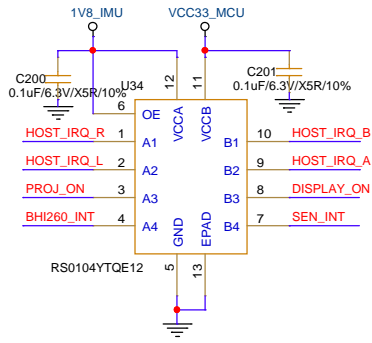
1V8_IMU

VCC33_MCU

C200
0.1uF/6.3V/X5R/10%

U34

C201
0.1uF/6.3V/X5R/10%

6 OE

12 VCCA

11 VCCB

HOST_IRQ_R 1 A1

HOST_IRQ_L 2 A2

PROJ_ON 3 A3

BHI260_INT 4 A4

B1 10 HOST_IRQ_B

B2 9 HOST_IRQ_A

B3 8 DISPLAY_ON

B4 7 SEN_INT

GND 5

EPAD 13

RS0104YTQE12